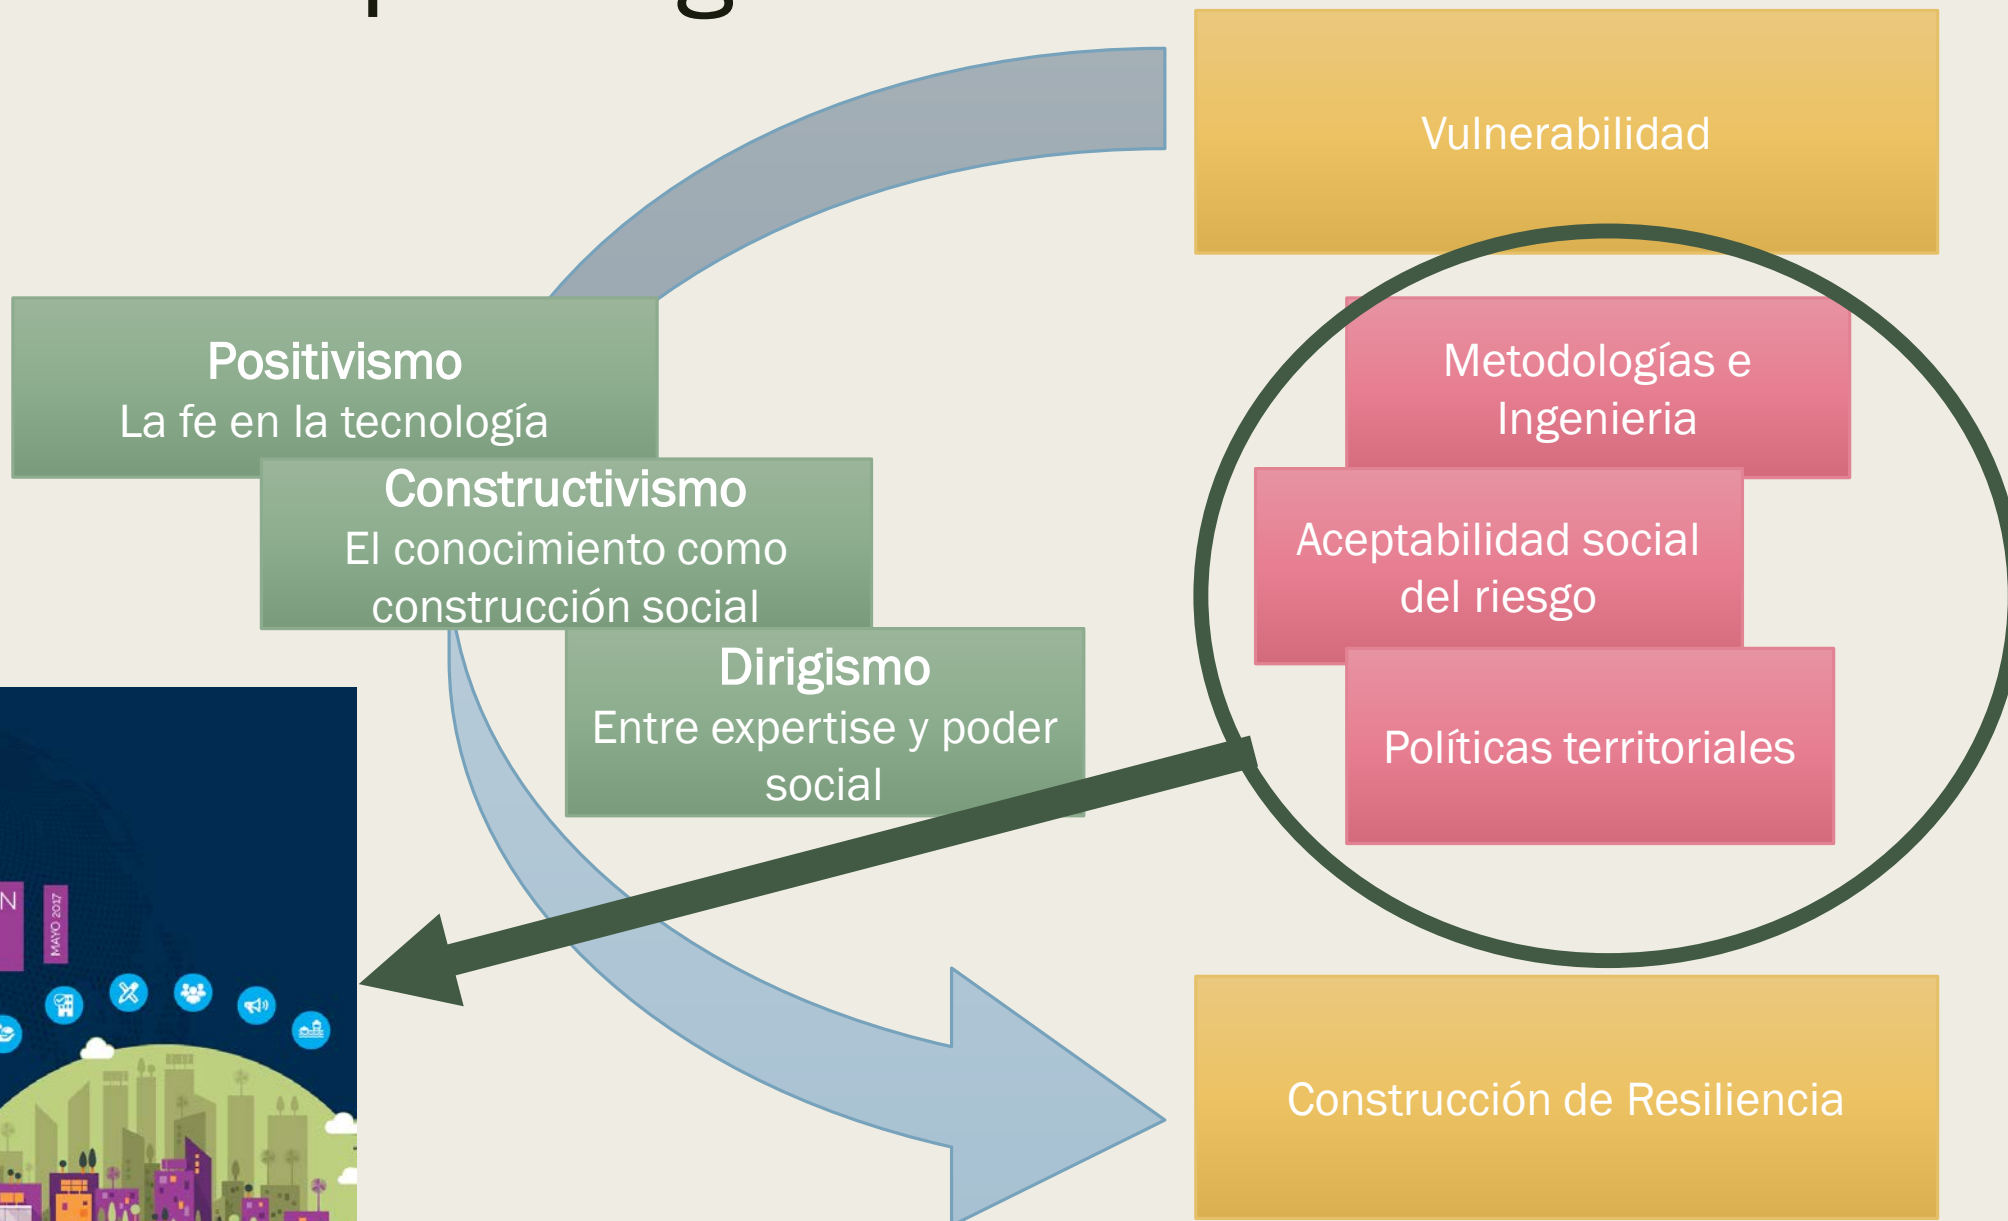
Vulnerabilidad

Positivismo
La fe en la tecnología

Constructivismo
El conocimiento como construcción social

Dirigismo
Entre expertise y poder social

Metodologías e Ingenieria

Aceptabilidad social del riesgo

Políticas territoriales

N

MAYO 2017

Construcción de Resiliencia